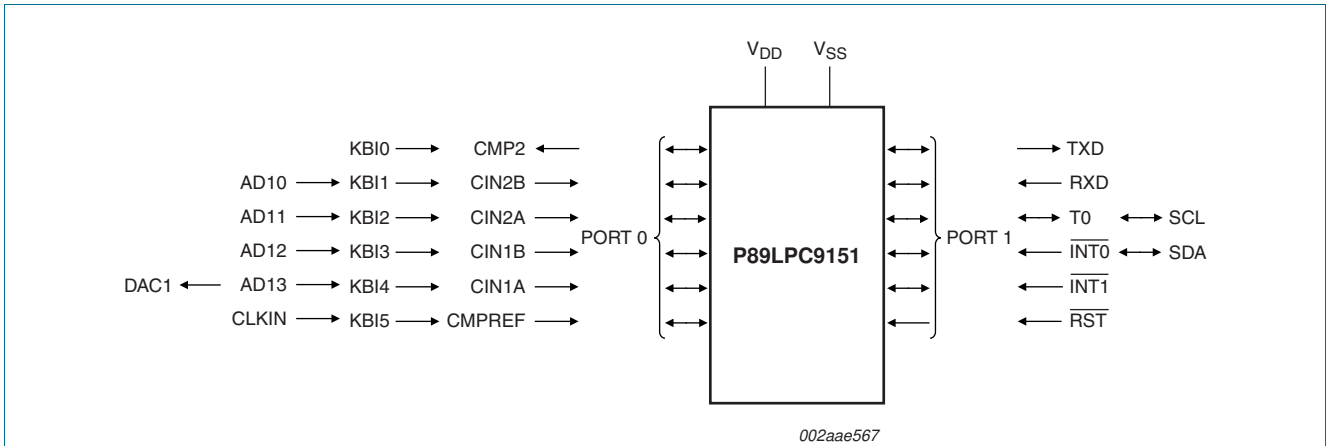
$V_{DD}$ $V_{SS}$

KBI0 CMP2
AD10 KBI1 CIN2B
AD11 KBI2 CIN2A
AD12 KBI3 CIN1B
DAC1 AD13 KBI4 CIN1A
CLKIN KBI5 CMPREF

PORT 0

P89LPC9151

PORT 1

TXD
RXD
T0 SCL
$\overline{INT0}$ SDA
$\overline{INT1}$
$\overline{RST}$

002aae567